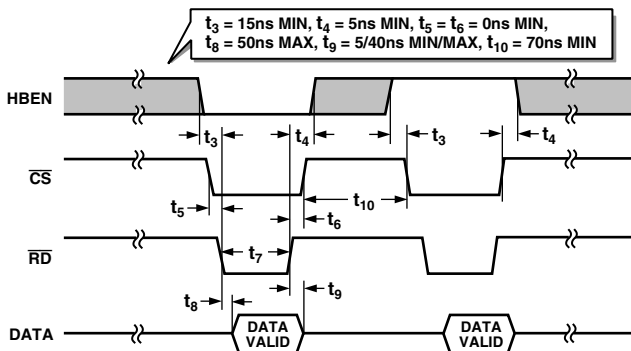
$t_3$ = 15ns MIN, $t_4$ = 5ns MIN, $t_5$ = $t_6$ = 0ns MIN, $t_8$ = 50ns MAX, $t_9$ = 5/40ns MIN/MAX, $t_{10}$ = 70ns MIN

HBEN

$t_3$

$t_4$

$t_3$

$t_4$

$\overline{CS}$

$t_5$

$t_{10}$

$t_6$

$\overline{RD}$

$t_7$

$t_8$

$t_9$

DATA

DATA VALID

DATA VALID